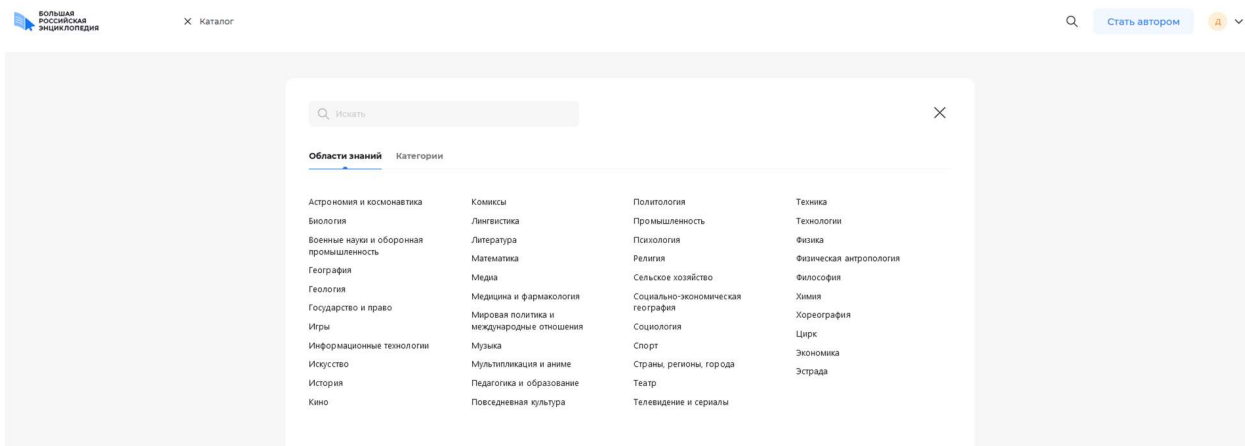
БОЛЬШАЯ РОССИЙСКАЯ ЭНЦИКЛОПЕДИЯ

Каталог

Стать автором

Д

Искать

Области знаний Категории

Астрономия и космонавтика
Биология
Военные науки и оборонная промышленность
География
Геология
Государство и право
Игры
Информационные технологии
Искусство
История
Кино

Комиксы
Лингвистика
Литература
Математика
Медиа
Медицина и фармакология
Мировая политика и международные отношения
Музыка
Мультипликация и аниме
Педагогика и образование
Повседневная культура

Политология
Промышленность
Психология
Религия
Сельское хозяйство
Социально-экономическая география
Социология
Спорт
Страны, регионы, города
Театр
Телевидение и сериалы

Техника
Технологии
Физика
Физическая антропология
Философия
Химия
Хореография
Цирк
Экономика
Эстрада